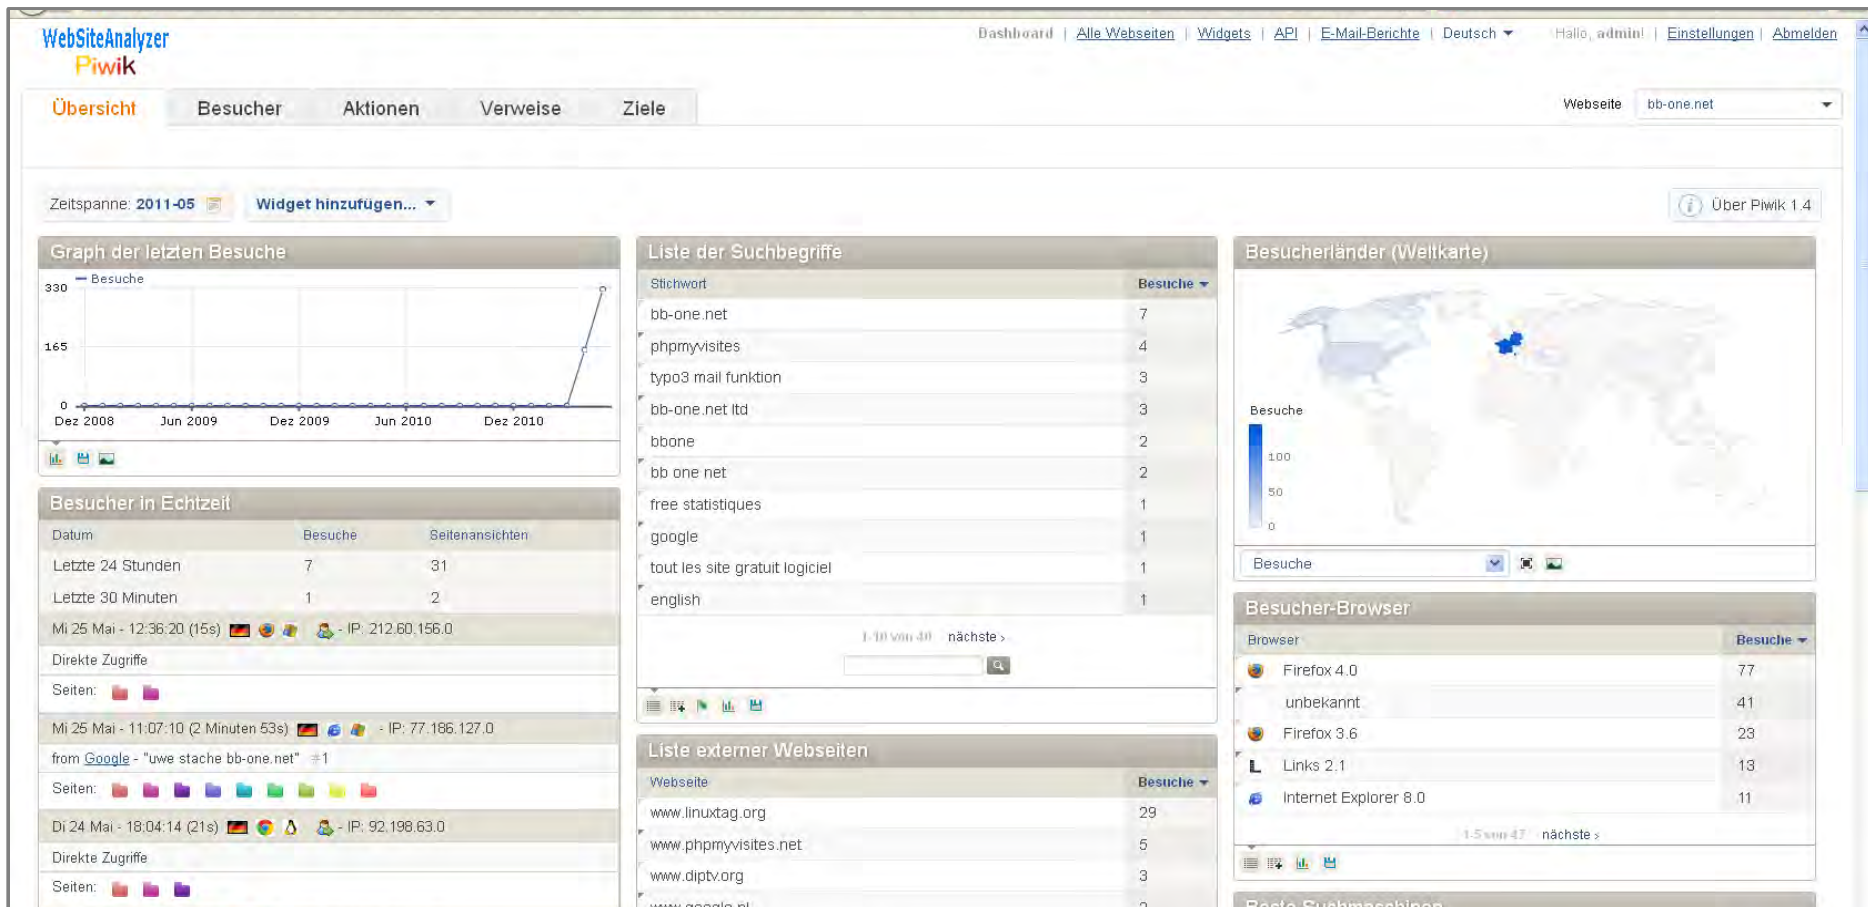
WebSiteAnalyzer
Piwik

Dashboard | Alle Webseiten | Widgets | API | E-Mail-Berichte | Deutsch Hallo, admin! | Einstellungen | Abmelden

Übersicht Besucher Aktionen Verweise Ziele

Webseite bb-one.net

Zeitspanne: 2011-05 Widget hinzufügen...

Über Piwik 1.4

Graph der letzten Besuche

Besuche
330
165
0
Dez 2008 Jun 2009 Dez 2009 Jun 2010 Dez 2010

Besucher in Echtzeit

| Datum | Besuche | Seitenansichten |
|---|---|---|
| Letzte 24 Stunden | 7 | 31 |
| Letzte 30 Minuten | 1 | 2 |

Mi 25 Mai - 12:36:20 (15s) - IP: 212.60.156.0
Direkte Zugriffe
Seiten:

Mi 25 Mai - 11:07:10 (2 Minuten 53s) - IP: 77.186.127.0
from Google - "uwe stache bb-one.net" #1
Seiten:

Di 24 Mai - 18:04:14 (21s) - IP: 92.198.63.0
Direkte Zugriffe
Seiten:

Liste der Suchbegriffe

| Stichwort | Besuche |
|---|---|
| bb-one.net | 7 |
| phpmyvisites | 4 |
| typo3 mail funktion | 3 |
| bb-one.net ltd | 3 |
| bbone | 2 |
| bb one net | 2 |
| free statistiques | 1 |
| google | 1 |
| tout les site gratuit logiciel | 1 |
| english | 1 |

1-10 von 40 nächste ›

Liste externer Webseiten

| Webseite | Besuche |
|---|---|
| www.linuxtag.org | 29 |
| www.phpmyvisites.net | 5 |
| www.diptv.org | 3 |
| www.google.nl | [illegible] |

Besucherländer (Weltkarte)

Besuche
100
50
0

Besuche

Besucher-Browser

| Browser | Besuche |
|---|---|
| Firefox 4.0 | 77 |
| unbekannt | 41 |
| Firefox 3.6 | 23 |
| Links 2.1 | 13 |
| Internet Explorer 8.0 | 11 |

1-5 von 47 nächste ›

Beste Suchmaschinen